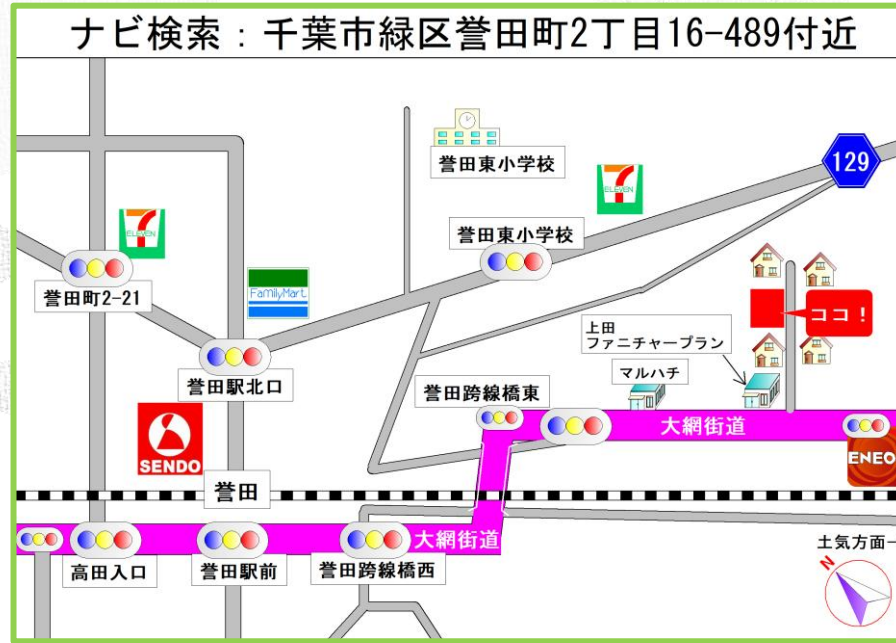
ナビ検索：千葉市緑区誉田町2丁目16-489付近

誉田東小学校

129

ELEVEN

誉田東小学校

ELEVEN

誉田町2-21

FamilyMart

上田
ファニチャープラン

ココ！

誉田駅北口

マルハチ

誉田跨線橋東

大網街道

SENDO

ENEO

誉田

大網街道

高田入口

誉田駅前

誉田跨線橋西

土気方面